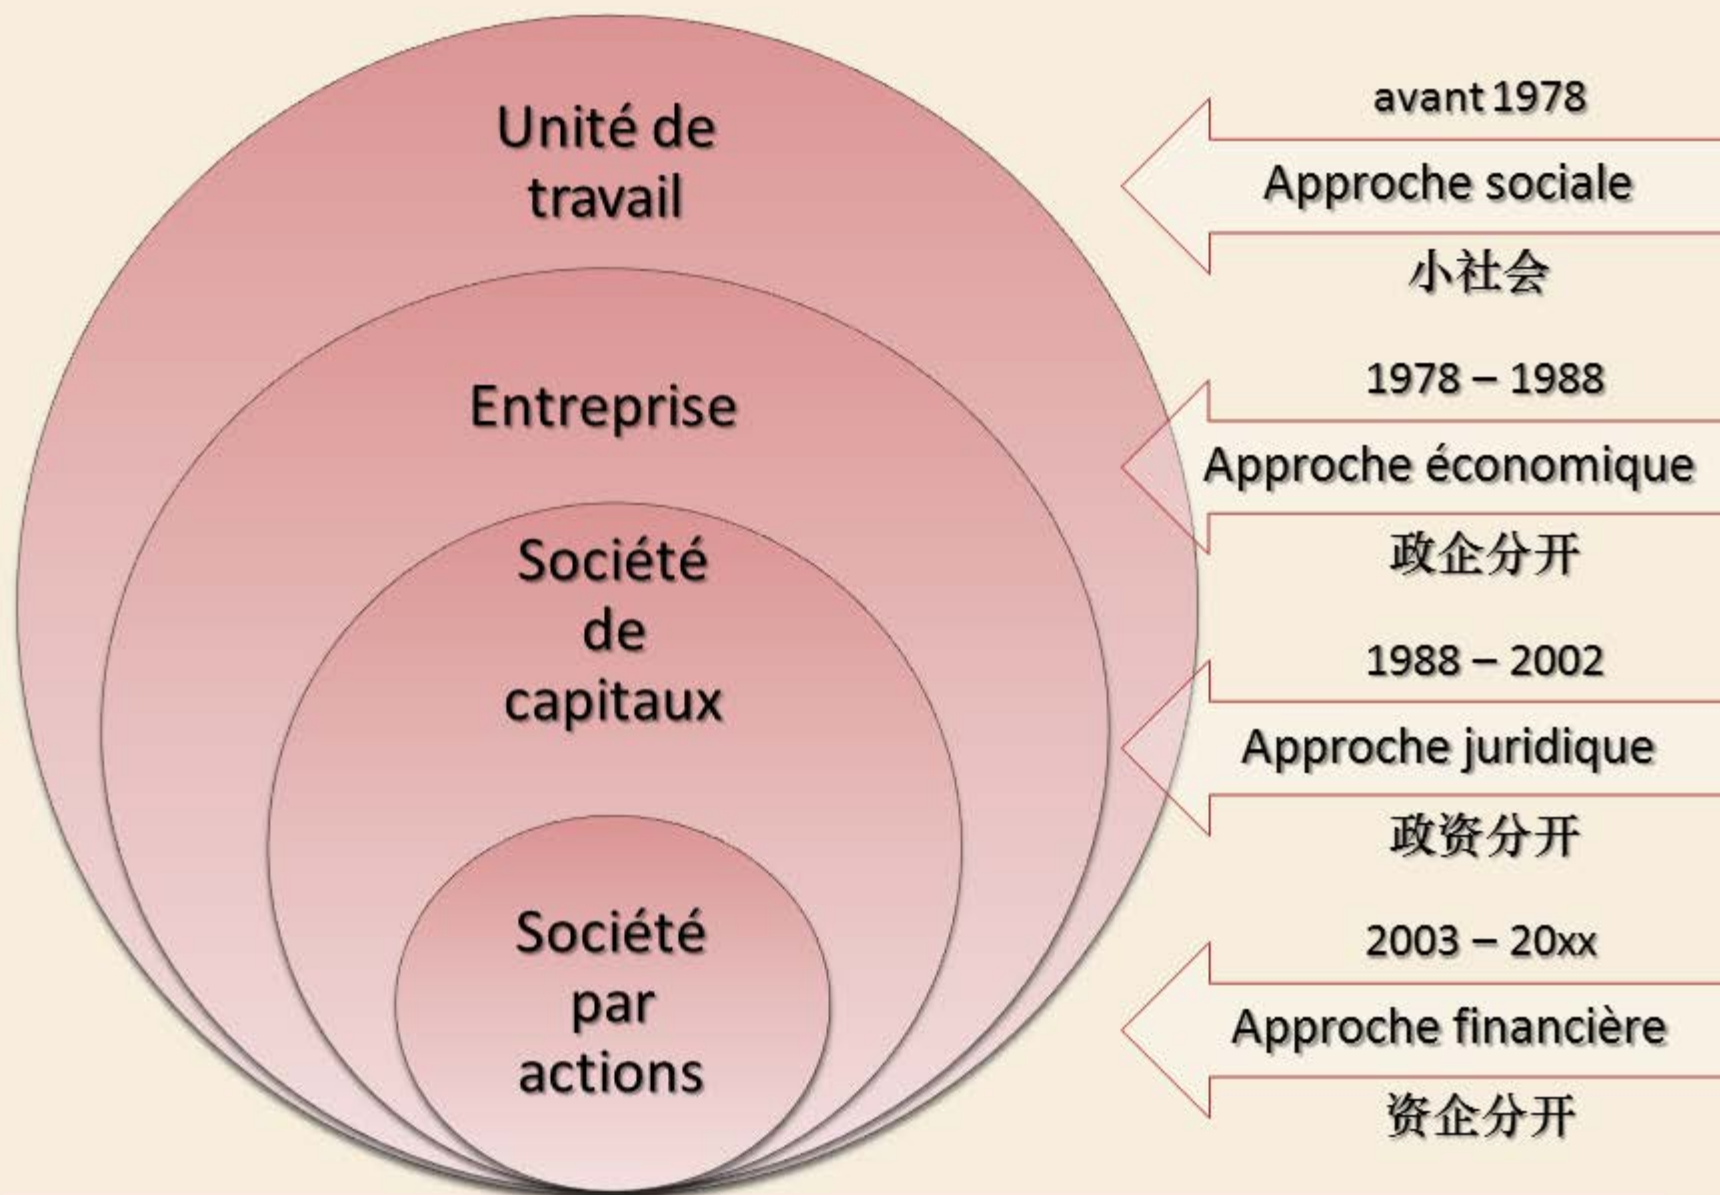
Unité de travail

Entreprise

Société de capitaux

Société par actions

avant 1978

Approche sociale

小社会

1978 – 1988

Approche économique

政企分开

1988 – 2002

Approche juridique

政资分开

2003 – 20xx

Approche financière

资企分开